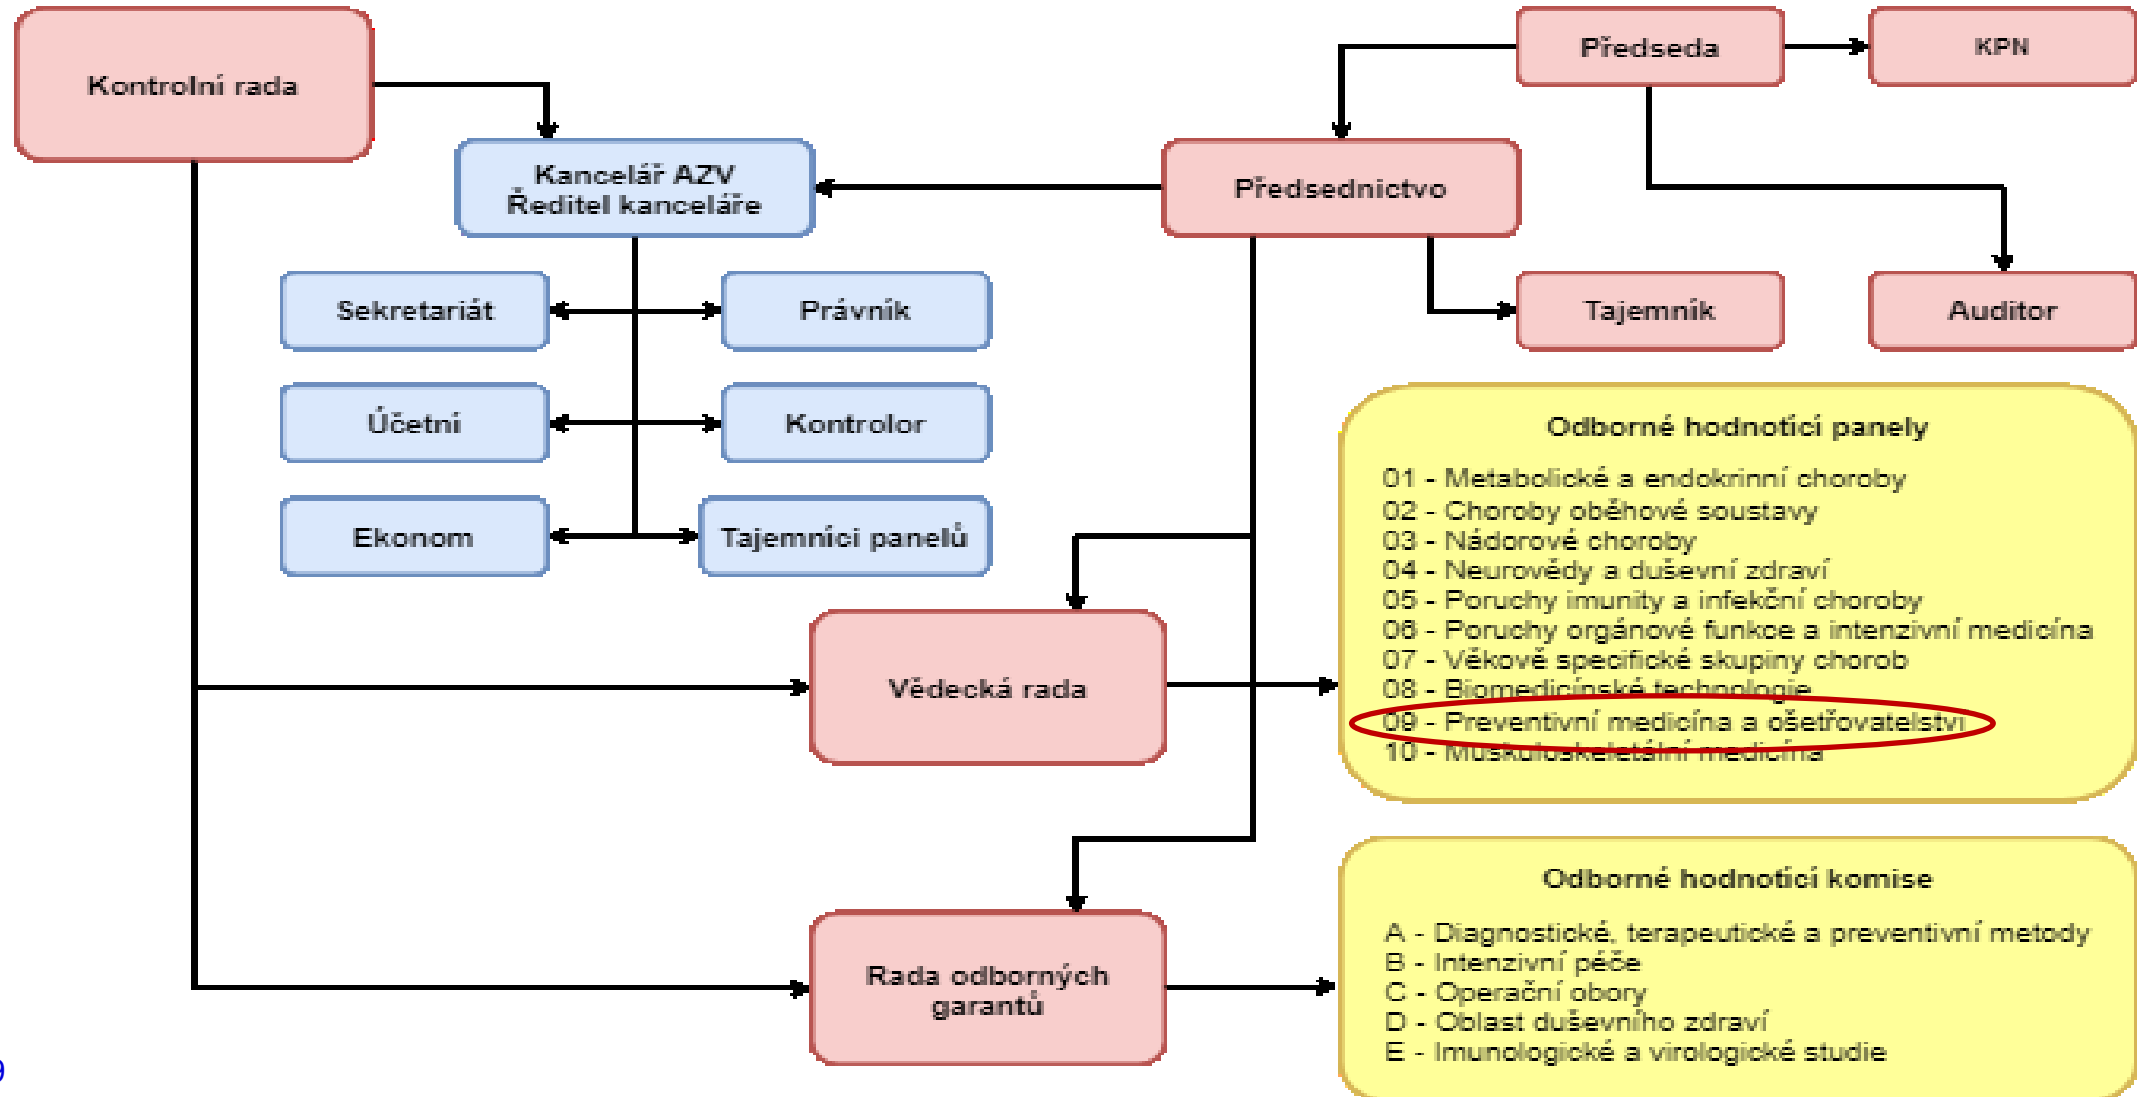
Kontrolní rada

Kancelář AZV
Ředitel kanceláře

Předseda

KPN

Předsednictvo

Sekretariát

Právník

Tajemník

Auditor

Účetní

Kontrolor

Ekonom

Tajemníci panelů

Vědecká rada

Rada odborných garantů

Odborné hodnotící panely

01 - Metabolické a endokrinní choroby
02 - Choroby oběhové soustavy
03 - Nádorové choroby
04 - Neurovědy a duševní zdraví
05 - Poruchy imunity a infekční choroby
06 - Poruchy orgánové funkce a intenzivní medicína
07 - Věkově specifické skupiny chorob
08 - Biomedicínské technologie
09 - Preventivní medicína a ošetřovatelství
10 - Muskuloskeletální medicína

Odborné hodnotící komise

A - Diagnostické, terapeutické a preventivní metody
B - Intenzivní péče
C - Operační obory
D - Oblast duševního zdraví
E - Imunologické a virologické studie